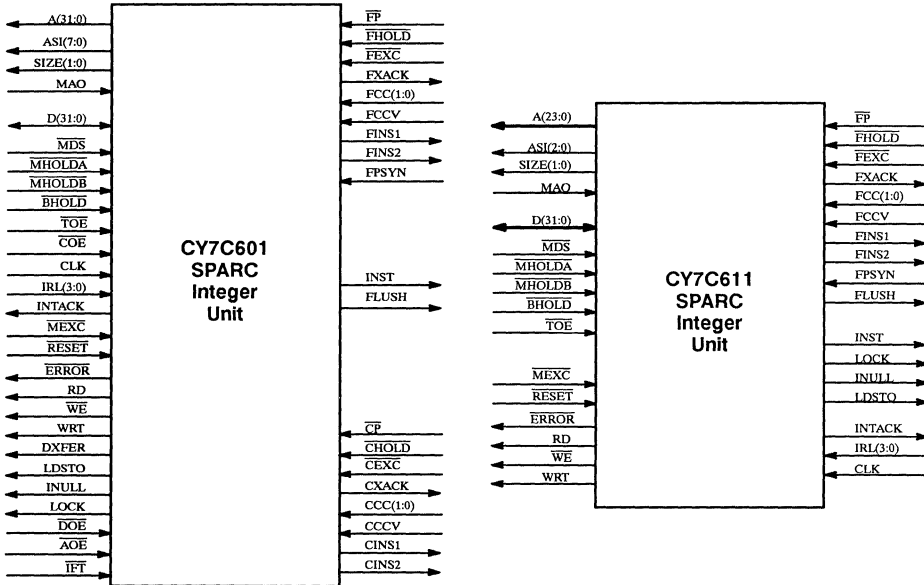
A(31:0)
ASI(7:0)
SIZE(1:0)
MAO
D(31:0)
$\overline{MDS}$
$\overline{MHOLDA}$
$\overline{MHOLDB}$
$\overline{BHOLD}$
$\overline{TOE}$
$\overline{COE}$
CLK
IRL(3:0)
INTACK
$\overline{MEXC}$
$\overline{RESET}$
$\overline{ERROR}$
RD
$\overline{WE}$
WRT
DXFER
LDSTO
INULL
LOCK
$\overline{DOE}$
$\overline{AOE}$
$\overline{IFT}$

CY7C601
SPARC
Integer
Unit

$\overline{FP}$
$\overline{FHOLD}$
$\overline{FEXC}$
FXACK
FCC(1:0)
FCCV
FINS1
FINS2
FPSYN
INST
FLUSH
$\overline{CP}$
$\overline{CHOLD}$
$\overline{CEXC}$
CXACK
CCC(1:0)
CCCV
CINS1
CINS2

A(23:0)
ASI(2:0)
SIZE(1:0)
MAO
D(31:0)
$\overline{MDS}$
$\overline{MHOLDA}$
$\overline{MHOLDB}$
$\overline{BHOLD}$
$\overline{TOE}$
$\overline{MEXC}$
$\overline{RESET}$
$\overline{ERROR}$
RD
$\overline{WE}$
WRT

CY7C611
SPARC
Integer
Unit

$\overline{FP}$
$\overline{FHOLD}$
$\overline{FEXC}$
FXACK
FCC(1:0)
FCCV
FINS1
FINS2
FPSYN
FLUSH
INST
LOCK
INULL
LDSTO
INTACK
IRL(3:0)
CLK